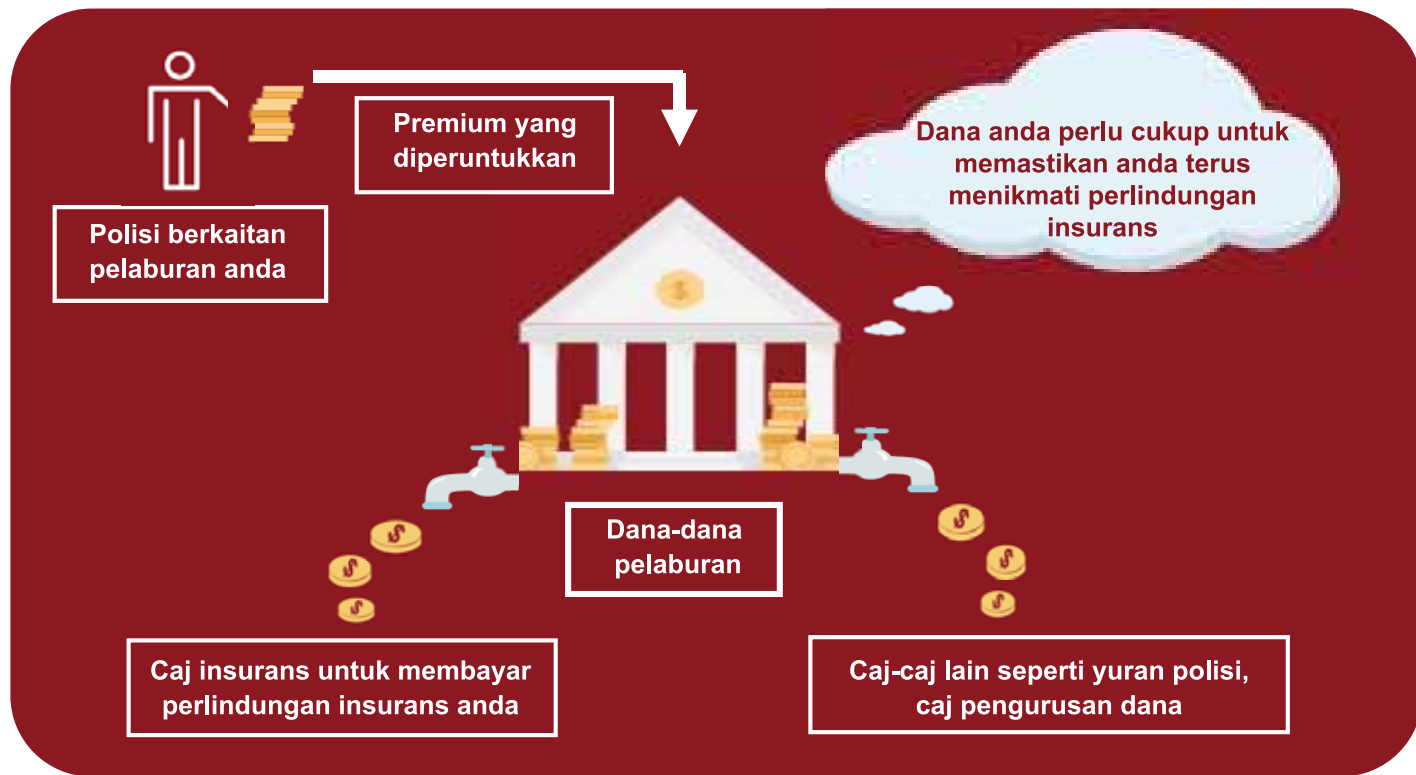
Polisi berkaitan pelaburan anda

Premium yang diperuntukkan

Dana anda perlu cukup untuk memastikan anda terus menikmati perlindungan insurans

Dana-dana pelaburan

Caj insurans untuk membayar perlindungan insurans anda

Caj-caj lain seperti yuran polisi, caj pengurusan dana